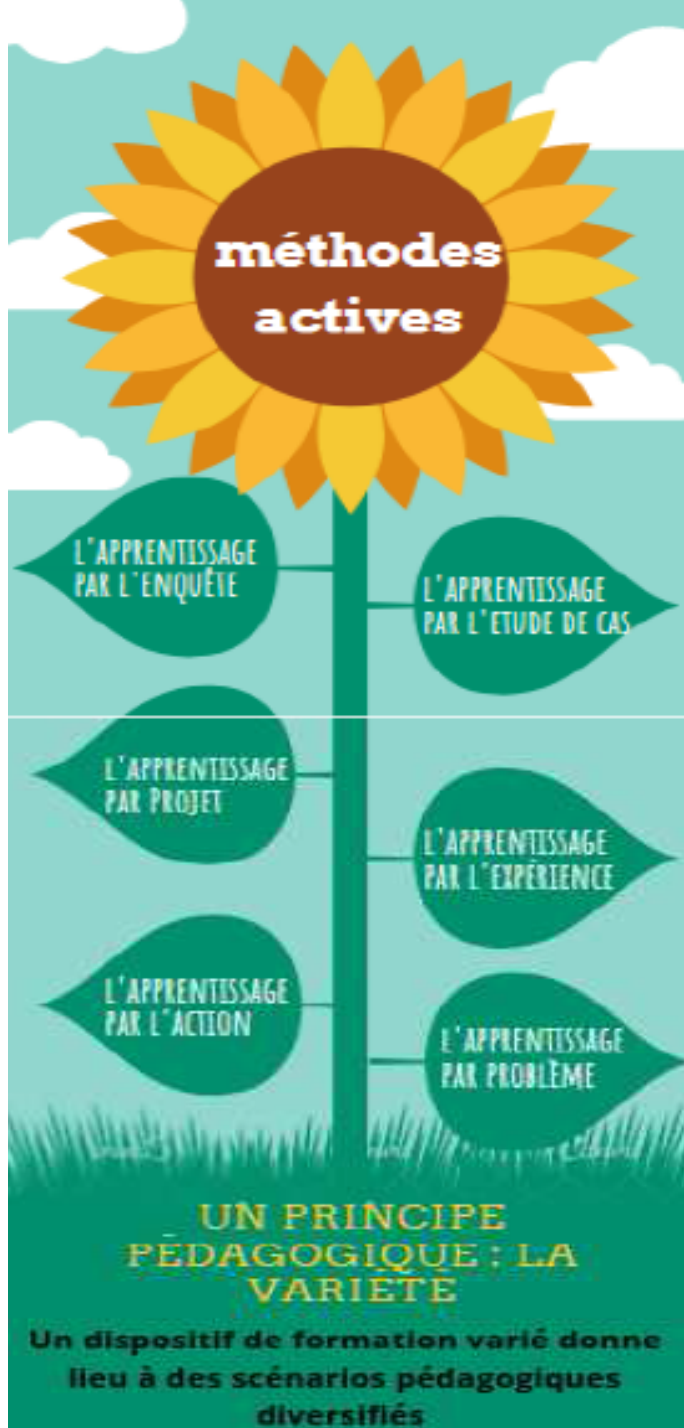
méthodes actives

L'APPRENTISSAGE PAR L'ENQUÊTE

L'APPRENTISSAGE PAR L'ETUDE DE CAS

L'APPRENTISSAGE PAR PROJET

L'APPRENTISSAGE PAR L'EXPÉRIENCE

L'APPRENTISSAGE PAR L'ACTION

L'APPRENTISSAGE PAR PROBLÈME

UN PRINCIPE PÉDAGOGIQUE : LA VARIÉTÉ

Un dispositif de formation varié donne lieu à des scénarios pédagogiques diversifiés